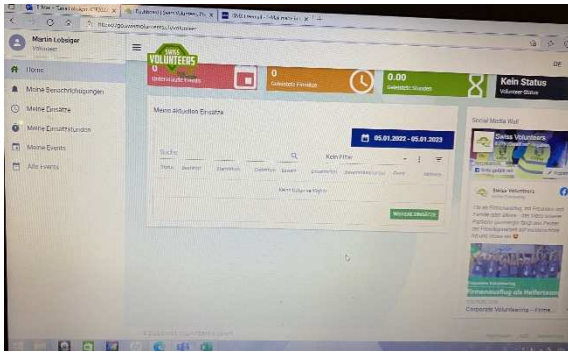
Martin Lobsiger
Volunteer

Home
Meine Benachrichtigungen
Meine Einsätze
Meine Einsatzstunden
Meine Events
Alle Events

SWISS VOLUNTEERS

0
Geleistete Einsätze

0
Geleistete Einsätze

0.00
Geleistete Stunden

Kein Status
Volunteer Status

Meine aktuellen Einsätze

05.01.2022 - 05.01.2023

Suche

Kein Filter

Status Bereich Einsatz Datum Event Einsatzzeit Einsatzstunden Punkte Aktionen

Keine Einträge

Neuer Einsatz

Social Media Wall

Swiss Volunteers

Swiss Volunteers

Corporate Volunteering

Corporate Volunteering - Firme...

DE